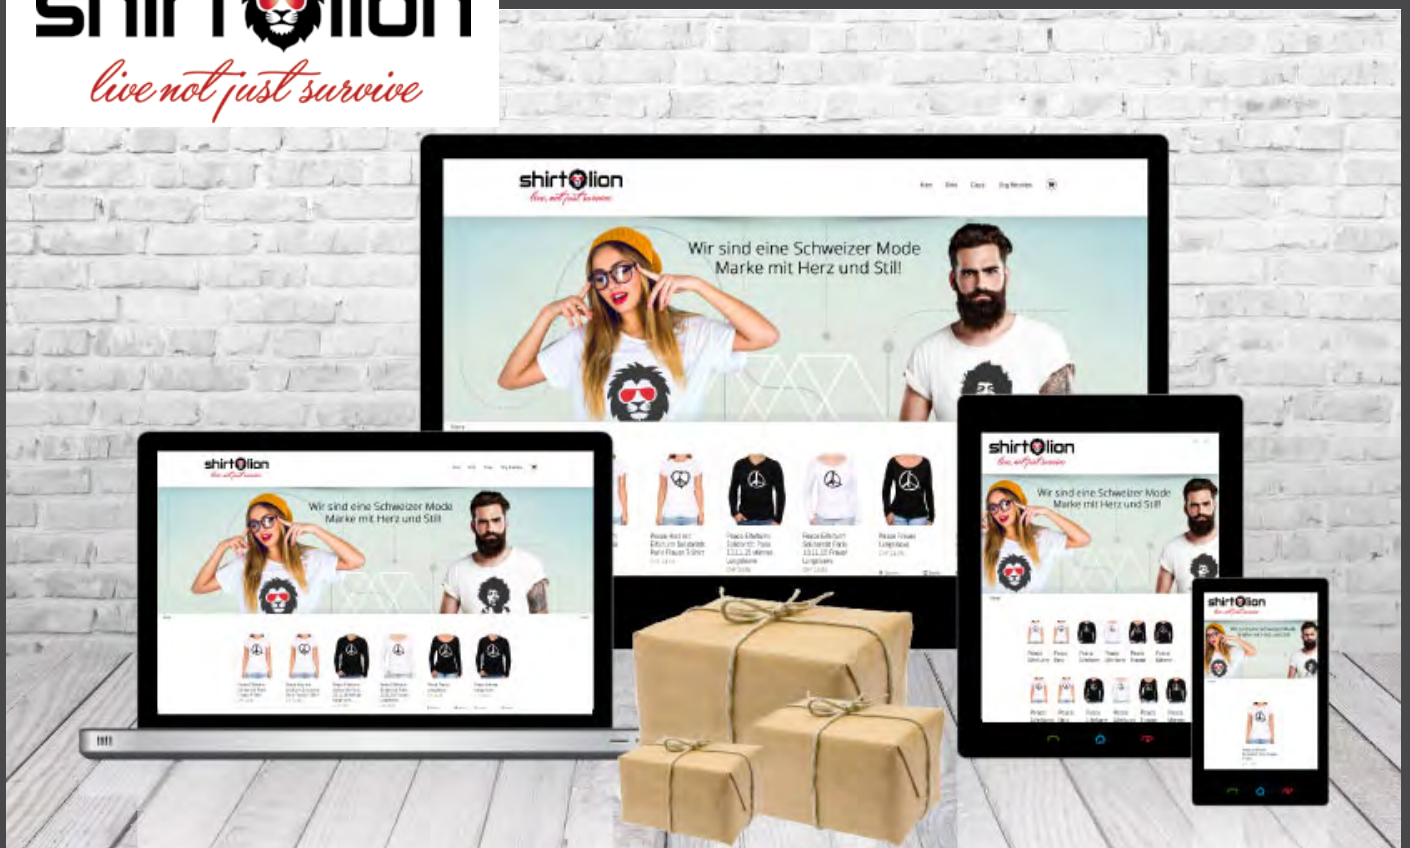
shirt lion
live not just survive

shirt lion
live not just survive

Wir sind eine Schweizer Mode Marke mit Herz und Stil!

shirt lion

Wir sind eine Schweizer Mode Marke mit Herz und Stil!

shirt lion

Wir sind eine Schweizer Mode Marke mit Herz und Stil!

shirt lion